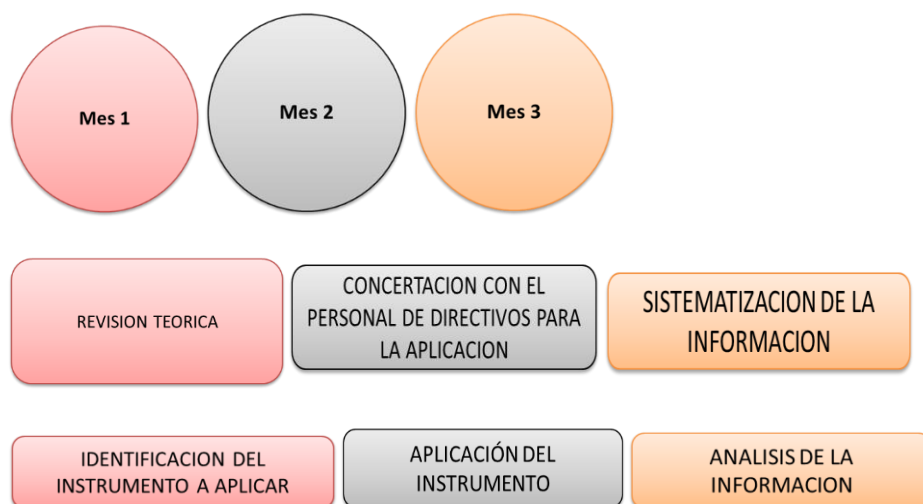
Mes 1

Mes 2

Mes 3

REVISION TEORICA

CONCERTACION CON EL PERSONAL DE DIRECTIVOS PARA LA APLICACION

SISTEMATIZACION DE LA INFORMACION

IDENTIFICACION DEL INSTRUMENTO A APLICAR

APLICACIÓN DEL INSTRUMENTO

ANALISIS DE LA INFORMACION